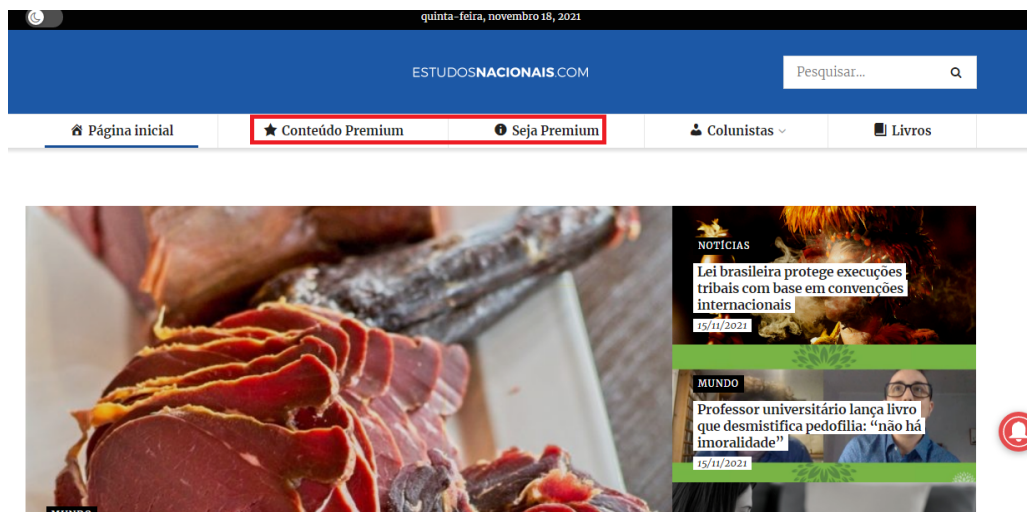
quinta-feira, novembro 18, 2021

ESTUDOSNACIONAIS.COM

Pesquisar...

Página inicial
Conteúdo Premium
Seja Premium
Colunistas
Livros

NOTÍCIAS
Lei brasileira protege execuções tribais com base em convenções internacionais
15/11/2021

MUNDO
Professor universitário lança livro que desmistifica pedofilia: "não há imoralidade"
15/11/2021

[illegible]